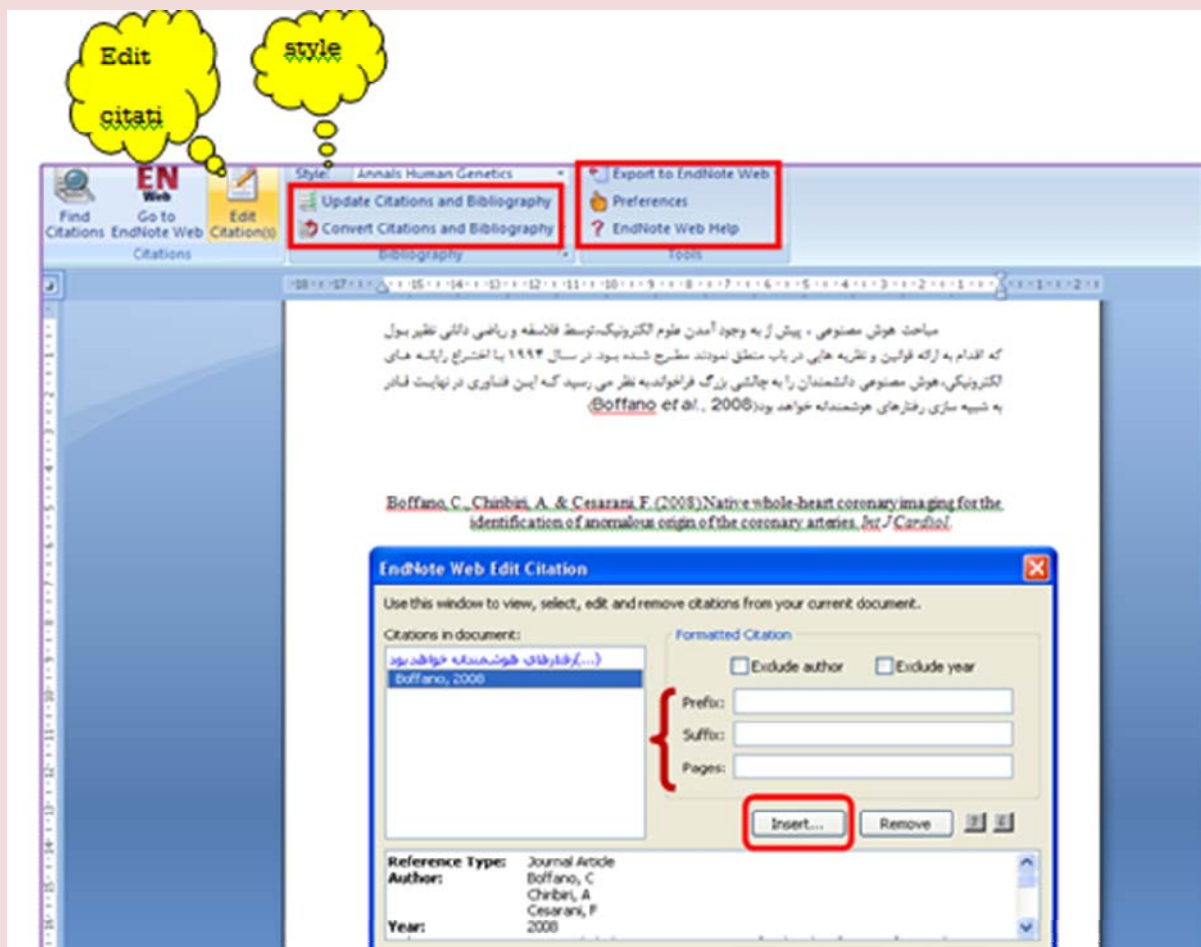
Edit citati

style

Find Citations
EN Web
Go to EndNote Web
Edit Citation(s)
Citations

Style: Annals Human Genetics
Update Citations and Bibliography
Convert Citations and Bibliography
Bibliography

Export to EndNote Web
Preferences
EndNote Web Help
Tools

مباحث هوش مصنوعی ، پیش از به وجود آمدن علوم الکترونیک،توسط فلاسفه و ریاضی دانانی نظیر بول که اقدام به ارائه قوانین و نظریه هایی در باب منطق نمودند مطرح شده بود در سال ۱۹۴۳ با اختراع رایانه های الکترونیکی،هوش مصنوعی دانشمندان را به چالشی بزرگ فراخواندبه نظر می رسید که این فناوری در نهایت قادر به شبیه سازی رفتارهای هوشمندانه خواهد بود(Boffano et al., 2008)

Boffano, C., Chiribiri, A. & Cesarani, F. (2008) Native whole-heart coronary imaging for the identification of anomalous origin of the coronary arteries. Int J Cardiol.

EndNote Web Edit Citation
Use this window to view, select, edit and remove citations from your current document.
Citations in document:
(...رفتارهای هوشمندانه خواهد بود
Boffano, 2008
Formatted Citation
Exclude author
Exclude year
Prefix:
Suffix:
Pages:
Insert...
Remove
Reference Type: Journal Article
Author: Boffano, C
Chiribiri, A
Cesarani, F
Year: 2008